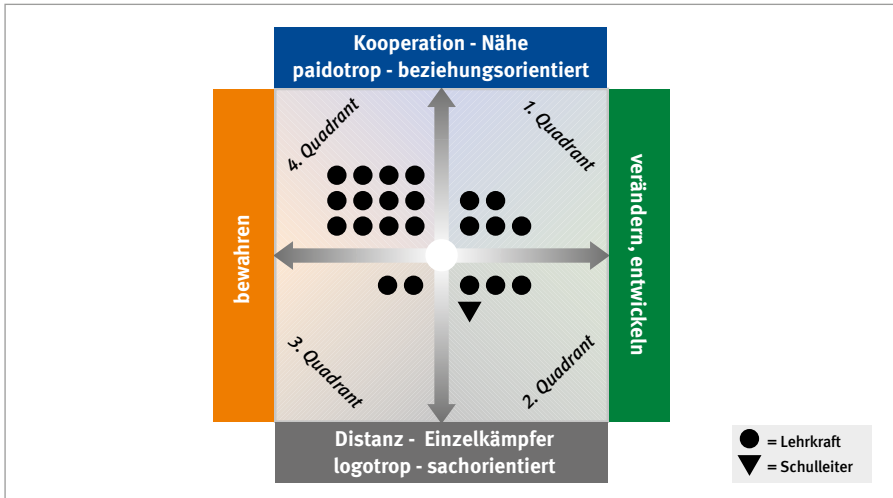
Kooperation - Nähe
paidotrop - beziehungsorientiert

bewahren

4. Quadrant

1. Quadrant

verändern, entwickeln

3. Quadrant

2. Quadrant

Distanz - Einzelkämpfer
logotrop - sachorientiert

● = Lehrkraft
▼ = Schulleiter